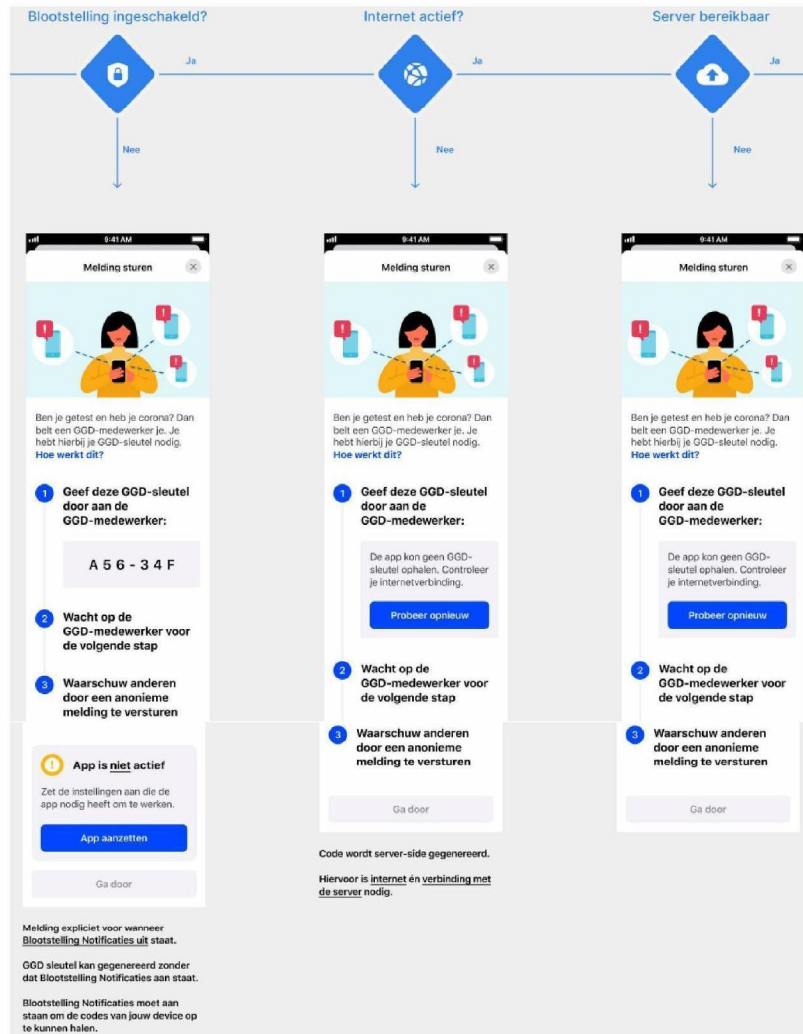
Blootstelling ingeschakeld?

Ja

Nee

Internet actief?

Ja

Nee

Server bereikbaar

Ja

Nee

9:41 AM

Melding sturen

Ben je getest en heb je corona? Dan belt een GGD-medewerker je. Je hebt hierbij je GGD-sleutel nodig. Hoe werkt dit?

1 Geef deze GGD-sleutel door aan de GGD-medewerker:

A 5 6 - 3 4 F

2 Wacht op de GGD-medewerker voor de volgende stap

3 Waarschuw anderen door een anonieme melding te versturen

App is niet actief

Zet de instellingen aan die de app nodig heeft om te werken.

App aanzetten

Ga door

Melding expliciet voor wanneer Blootstelling Notificaties uit staat.

GGD sleutel kan gegenereerd zonder dat Blootstelling Notificaties aan staat.

Blootstelling Notificaties moet aan staan om de codes van jouw device op te kunnen halen.

9:41 AM

Melding sturen

Ben je getest en heb je corona? Dan belt een GGD-medewerker je. Je hebt hierbij je GGD-sleutel nodig. Hoe werkt dit?

1 Geef deze GGD-sleutel door aan de GGD-medewerker:

De app kon geen GGD-sleutel ophalen. Controleer je internetverbinding.

Probeer opnieuw

2 Wacht op de GGD-medewerker voor de volgende stap

3 Waarschuw anderen door een anonieme melding te versturen

Ga door

Code wordt server-side gegenereerd.

Hiervoor is internet én verbinding met de server nodig.

9:41 AM

Melding sturen

Ben je getest en heb je corona? Dan belt een GGD-medewerker je. Je hebt hierbij je GGD-sleutel nodig. Hoe werkt dit?

1 Geef deze GGD-sleutel door aan de GGD-medewerker:

De app kon geen GGD-sleutel ophalen. Controleer je internetverbinding.

Probeer opnieuw

2 Wacht op de GGD-medewerker voor de volgende stap

3 Waarschuw anderen door een anonieme melding te versturen

Ga door